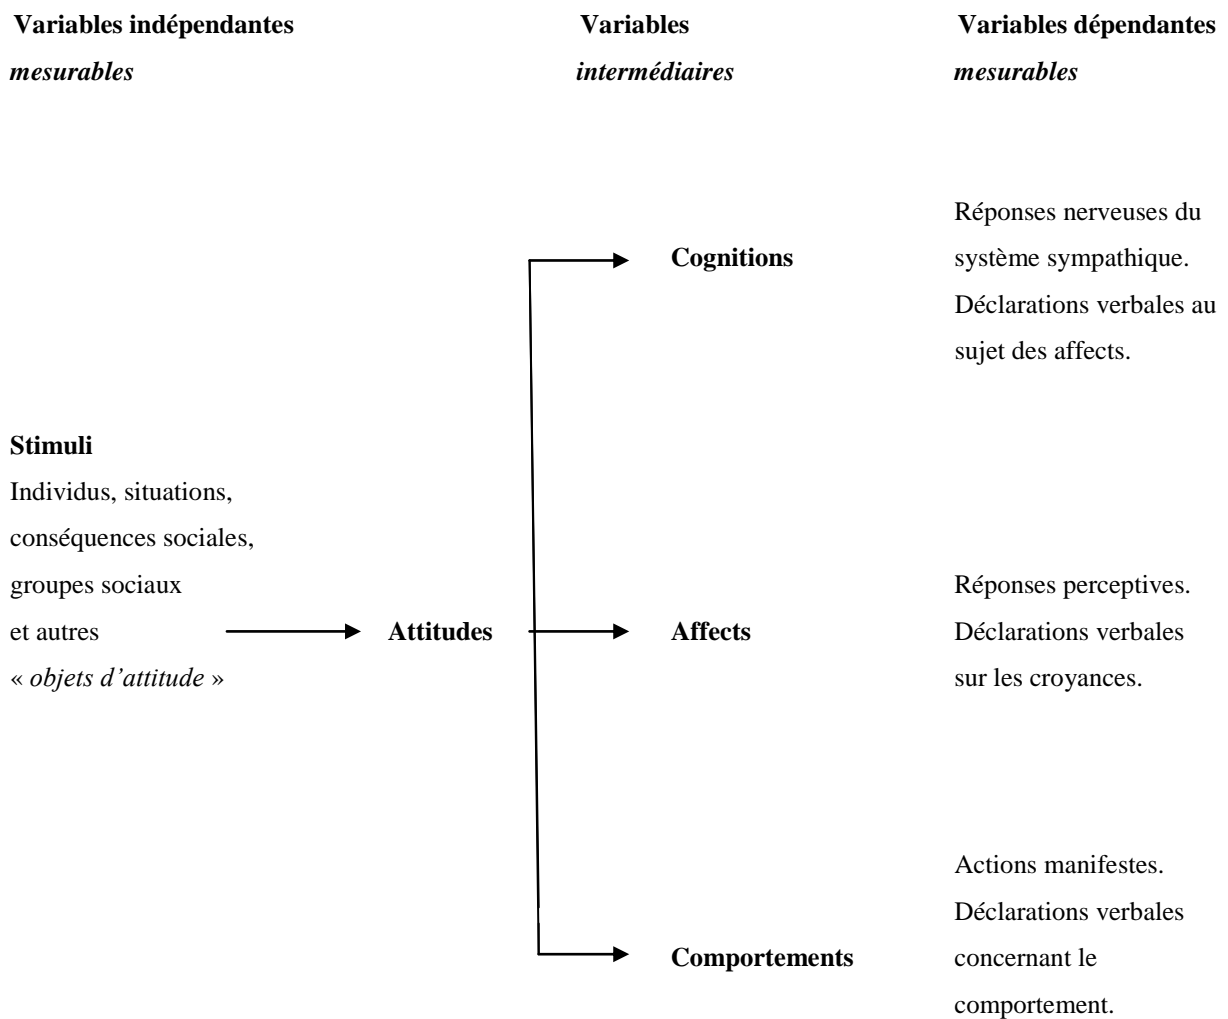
**Variables indépendantes**
*mesurables*

**Variables**
*intermédiaires*

**Variables dépendantes**
*mesurables*

**Cognitions**

Réponses nerveuses du système sympathique. Déclarations verbales au sujet des affects.

**Stimuli**
Individus, situations, conséquences sociales, groupes sociaux et autres « *objets d'attitude* »

**Attitudes**

**Affects**

Réponses perceptives. Déclarations verbales sur les croyances.

**Comportements**

Actions manifestes. Déclarations verbales concernant le comportement.